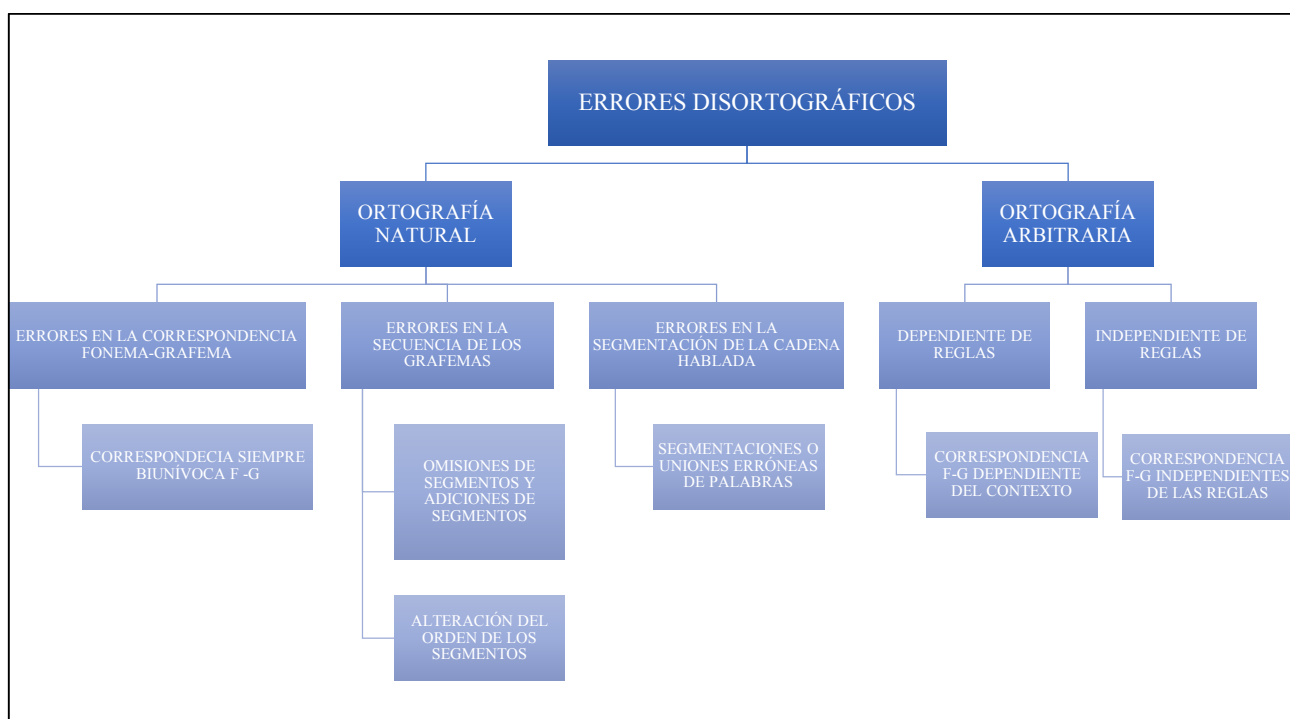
ERRORES DISORTOGRÁFICOS

ORTOGRAFÍA NATURAL

ORTOGRAFÍA ARBITRARIA

ERRORES EN LA CORRESPONDENCIA FONEMA-GRAFEMA

CORRESPONDECIA SIEMPRE BIUNÍVOCA F -G

ERRORES EN LA SECUENCIA DE LOS GRAFEMAS

OMISIONES DE SEGMENTOS Y ADICIONES DE SEGMENTOS

ALTERACIÓN DEL ORDEN DE LOS SEGMENTOS

ERRORES EN LA SEGMENTACIÓN DE LA CADENA HABLADA

SEGMENTACIONES O UNIONES ERRÓNEAS DE PALABRAS

DEPENDIENTE DE REGLAS

CORRESPONDENCIA F-G DEPENDIENTE DEL CONTEXTO

INDEPENDIENTE DE REGLAS

CORRESPONDENCIA F-G INDEPENDIENTES DE LAS REGLAS